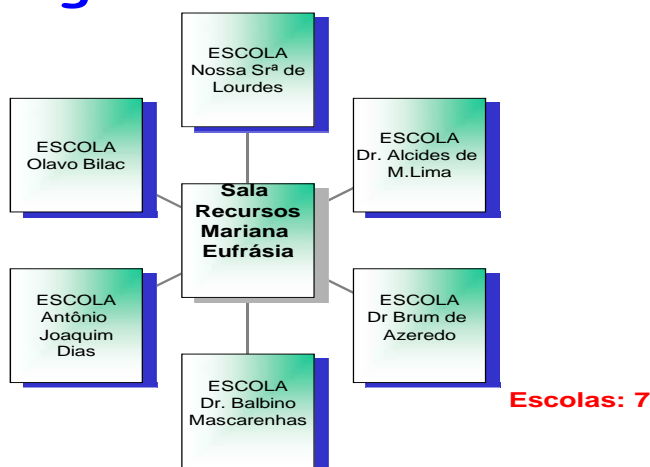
ESCOLA Nossa Srª de Lourdes

ESCOLA Olavo Bilac

ESCOLA Dr. Alcides de M.Lima

Sala Recursos Mariana Eufrásia

ESCOLA Antônio Joaquim Dias

ESCOLA Dr Brum de Azeredo

ESCOLA Dr. Balbino Mascarenhas

Escolas: 7